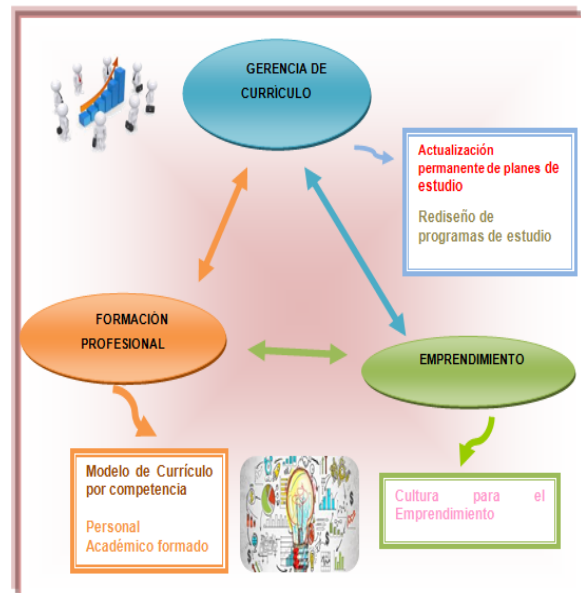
GERENCIA DE CURRÍCULO

Actualización permanente de planes de estudio

Rediseño de programas de estudio

FORMACIÓN PROFESIONAL

EMPRENDIMIENTO

Modelo de Currículo por competencia

Personal Académico formado

Cultura para el Emprendimiento